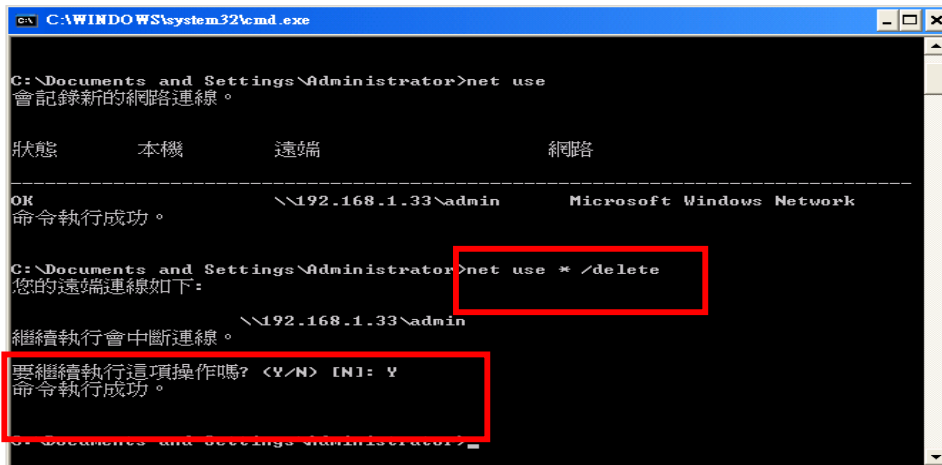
C:\WINDOWS\system32\cmd.exe

C:\Documents and Settings\Administrator>net use
會記錄新的網路連線。

狀態 本機 遠端 網路

-------------------------------------------------------------------------------
OK \\192.168.1.33\admin Microsoft Windows Network
命令執行成功。

C:\Documents and Settings\Administrator>net use * /delete
您的遠端連線如下:

\\192.168.1.33\admin
繼續執行會中斷連線。

要繼續執行這項操作嗎? (Y/N) [N]: Y
命令執行成功。

C:\Documents and Settings\Administrator>_